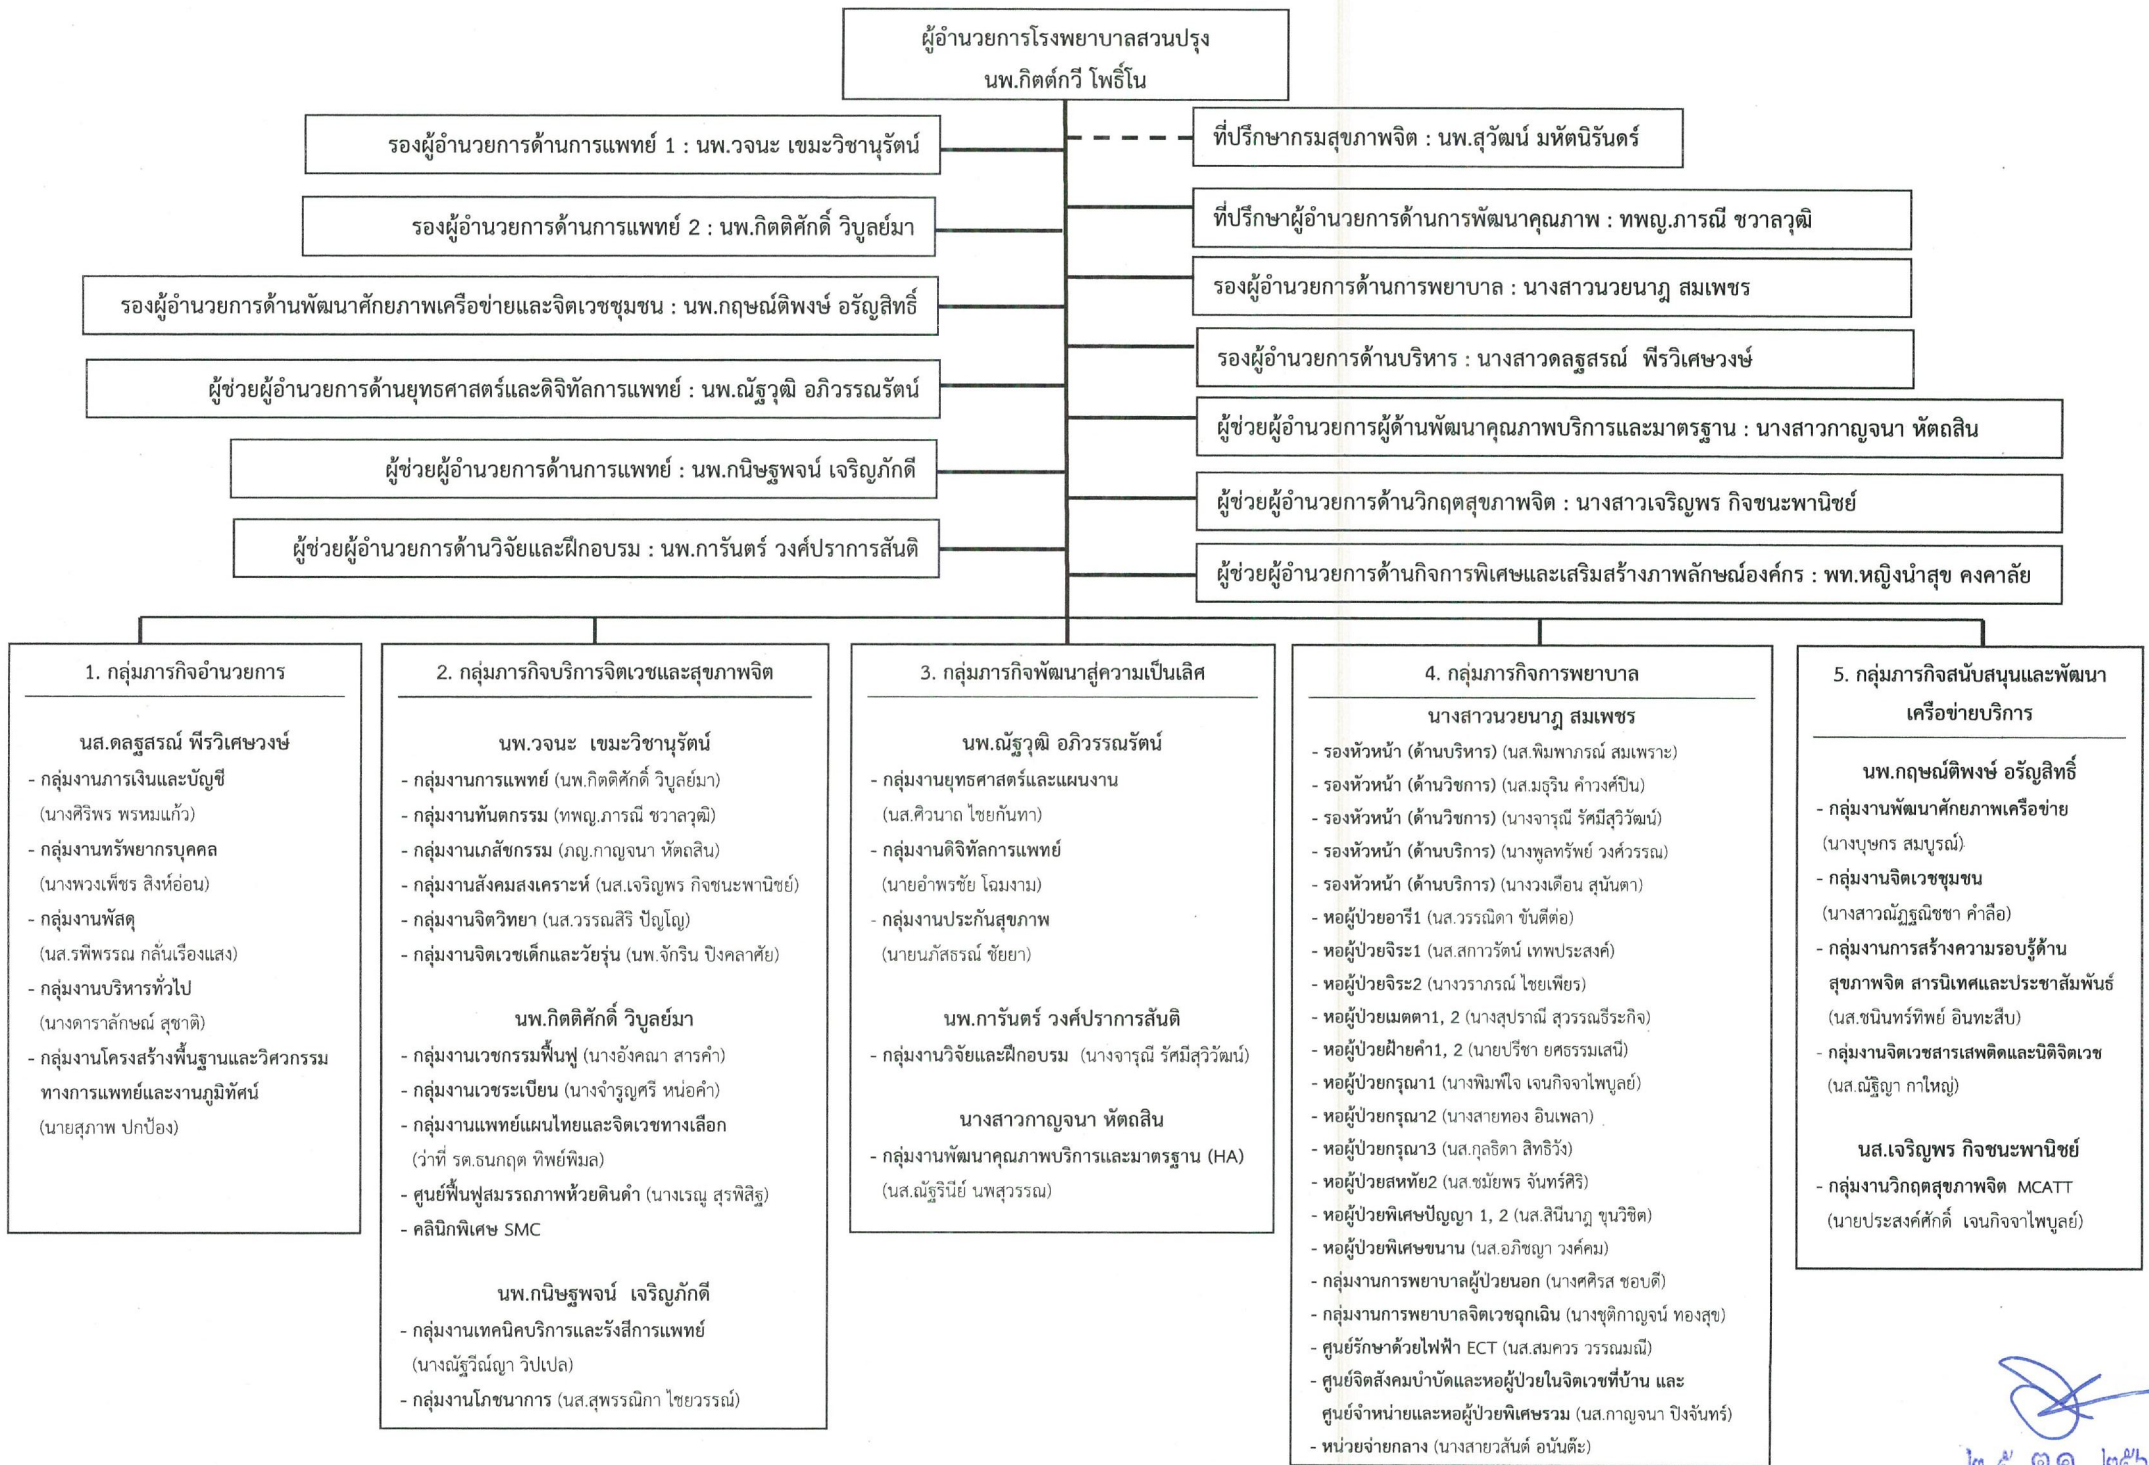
ผู้อำนวยการโรงพยาบาลสวนปรุง
นพ.กิตต์กวี โพธิ์โน

รองผู้อำนวยการด้านการแพทย์ 1 : นพ.วจนะ เขมะวิชานุรัตน์

ที่ปรึกษากรมสุขภาพจิต : นพ.สุวัฒน์ มหัตนิรันดร์

รองผู้อำนวยการด้านการแพทย์ 2 : นพ.กิตติศักดิ์ วิบูลย์มา

ที่ปรึกษาผู้อำนวยการด้านการพัฒนาคุณภาพ : ทพญ.ภารณี ชวาลวุฒิ

รองผู้อำนวยการด้านพัฒนาศักยภาพเครือข่ายและจิตเวชชุมชน : นพ.กฤษณ์ติพงษ์ อรัญสิทธิ์

รองผู้อำนวยการด้านการพยาบาล : นางสาวนวยนาฎ สมเพชร

รองผู้อำนวยการด้านบริหาร : นางสาวดลฐสรณ์ พีรวิเศษวงษ์

ผู้ช่วยผู้อำนวยการด้านยุทธศาสตร์และดิจิทัลการแพทย์ : นพ.ณัฐวุฒิ อภิวรรณรัตน์

ผู้ช่วยผู้อำนวยการผู้ด้านพัฒนาคุณภาพบริการและมาตรฐาน : นางสาวกาญจนา หัตถสิน

ผู้ช่วยผู้อำนวยการด้านการแพทย์ : นพ.กนิษฐพจน์ เจริญภักดี

ผู้ช่วยผู้อำนวยการด้านวิกฤตสุขภาพจิต : นางสาวเจริญพร กิจชนะพานิชย์

ผู้ช่วยผู้อำนวยการด้านวิจัยและฝึกอบรม : นพ.การันตร์ วงศ์ปราการสันติ

ผู้ช่วยผู้อำนวยการด้านกิจการพิเศษและเสริมสร้างภาพลักษณ์องค์กร : พท.หญิงนำสุข คงคาลัย

1. กลุ่มภารกิจอำนวยการ

นส.ดลฐสรณ์ พีรวิเศษวงษ์
- กลุ่มงานการเงินและบัญชี (นางศิริพร พรหมแก้ว)
- กลุ่มงานทรัพยากรบุคคล (นางพวงเพ็ชร สิงห์อ่อน)
- กลุ่มงานพัสดุ (นส.รพีพรรณ กลั่นเรืองแสง)
- กลุ่มงานบริหารทั่วไป (นางดาราลักษณ์ สุชาติ)
- กลุ่มงานโครงสร้างพื้นฐานและวิศวกรรมทางการแพทย์และงานภูมิทัศน์ (นายสุภาพ ปกป้อง)

2. กลุ่มภารกิจบริการจิตเวชและสุขภาพจิต

นพ.วจนะ เขมะวิชานุรัตน์
- กลุ่มงานการแพทย์ (นพ.กิตติศักดิ์ วิบูลย์มา)
- กลุ่มงานทันตกรรม (ทพญ.ภารณี ชวาลวุฒิ)
- กลุ่มงานเภสัชกรรม (ภญ.กาญจนา หัตถสิน)
- กลุ่มงานสังคมสงเคราะห์ (นส.เจริญพร กิจชนะพานิชย์)
- กลุ่มงานจิตวิทยา (นส.วรรณสิริ ปัญโญ)
- กลุ่มงานจิตเวชเด็กและวัยรุ่น (นพ.จักริน ปิงคลาศัย)

นพ.กิตติศักดิ์ วิบูลย์มา
- กลุ่มงานเวชกรรมฟื้นฟู (นางอังคณา สารคำ)
- กลุ่มงานเวชระเบียน (นางจำรูญศรี หน่อคำ)
- กลุ่มงานแพทย์แผนไทยและจิตเวชทางเลือก (ว่าที่ รต.ธนกฤต ทิพย์พิมล)
- ศูนย์ฟื้นฟูสมรรถภาพห้วยดินดำ (นางเรณู สุรพิสิฐ)
- คลินิกพิเศษ SMC

นพ.กนิษฐพจน์ เจริญภักดี
- กลุ่มงานเทคนิคบริการและรังสีการแพทย์ (นางณัฐวีณ์ญา วิปเปล)
- กลุ่มงานโภชนาการ (นส.สุพรรณิกา ไชยวรรณ์)

3. กลุ่มภารกิจพัฒนาสู่ความเป็นเลิศ

นพ.ณัฐวุฒิ อภิวรรณรัตน์
- กลุ่มงานยุทธศาสตร์และแผนงาน (นส.ศิวนาถ ไชยกันทา)
- กลุ่มงานดิจิทัลการแพทย์ (นายอำพรชัย โฉมงาม)
- กลุ่มงานประกันสุขภาพ (นายนภัสธรณ์ ชัยยา)

นพ.การันตร์ วงศ์ปราการสันติ
- กลุ่มงานวิจัยและฝึกอบรม (นางจารุณี รัศมีสุวิวัฒน์)

นางสาวกาญจนา หัตถสิน
- กลุ่มงานพัฒนาคุณภาพบริการและมาตรฐาน (HA) (นส.ณัฐรินีย์ นพสุวรรณ)

4. กลุ่มภารกิจการพยาบาล

นางสาวนวยนาฎ สมเพชร
- รองหัวหน้า (ด้านบริหาร) (นส.พิมพาภรณ์ สมเพราะ)
- รองหัวหน้า (ด้านวิชาการ) (นส.มธุริน คำวงศ์ปิน)
- รองหัวหน้า (ด้านวิชาการ) (นางจารุณี รัศมีสุวิวัฒน์)
- รองหัวหน้า (ด้านบริการ) (นางพูลทรัพย์ วงศ์วรรณ)
- รองหัวหน้า (ด้านบริการ) (นางวงเดือน สุนันตา)
- หอผู้ป่วยอารี1 (นส.วรรณิดา ขันตีต่อ)
- หอผู้ป่วยจิระ1 (นส.สกาวรัตน์ เทพประสงค์)
- หอผู้ป่วยจิระ2 (นางวราภรณ์ ไชยเพียร)
- หอผู้ป่วยเมตตา1, 2 (นางสุปราณี สุวรรณธีระกิจ)
- หอผู้ป่วยฝ้ายคำ1, 2 (นายปรีชา ยศธรรมเสนี)
- หอผู้ป่วยกรุณา1 (นางพิมพ์ใจ เจนกิจจาไพบูลย์)
- หอผู้ป่วยกรุณา2 (นางสายทอง อินเพลา)
- หอผู้ป่วยกรุณา3 (นส.กุลธิดา สิทธิวัง)
- หอผู้ป่วยสหทัย2 (นส.ชมัยพร จันทร์ศิริ)
- หอผู้ป่วยพิเศษปัญญา 1, 2 (นส.สินีนาฎ ขุนวิชิต)
- หอผู้ป่วยพิเศษขนาน (นส.อภิชญา วงค์คม)
- กลุ่มงานการพยาบาลผู้ป่วยนอก (นางศศิรส ชอบดี)
- กลุ่มงานการพยาบาลจิตเวชฉุกเฉิน (นางชุติกาญจน์ ทองสุข)
- ศูนย์รักษาด้วยไฟฟ้า ECT (นส.สมควร วรรณมณี)
- ศูนย์จิตสังคมบำบัดและหอผู้ป่วยในจิตเวชที่บ้าน และศูนย์จำหน่ายและหอผู้ป่วยพิเศษรวม (นส.กาญจนา ปิงจันทร์)
- หน่วยจ่ายกลาง (นางสายวสันต์ อนันติะ)

5. กลุ่มภารกิจสนับสนุนและพัฒนาเครือข่ายบริการ

นพ.กฤษณ์ติพงษ์ อรัญสิทธิ์
- กลุ่มงานพัฒนาศักยภาพเครือข่าย (นางบุษกร สมบูรณ์)
- กลุ่มงานจิตเวชชุมชน (นางสาวณัฏฐณิชชา คำลือ)
- กลุ่มงานการสร้างความรอบรู้ด้านสุขภาพจิต สารนิเทศและประชาสัมพันธ์ (นส.ชนินทร์ทิพย์ อินทะสืบ)
- กลุ่มงานจิตเวชสารเสพติดและนิติจิตเวช (นส.ณัฐิญา กาใหญ่)

นส.เจริญพร กิจชนะพานิชย์
- กลุ่มงานวิกฤตสุขภาพจิต MCATT (นายประสงค์ศักดิ์ เจนกิจจาไพบูลย์)

๒ ต.ค. ๖๖